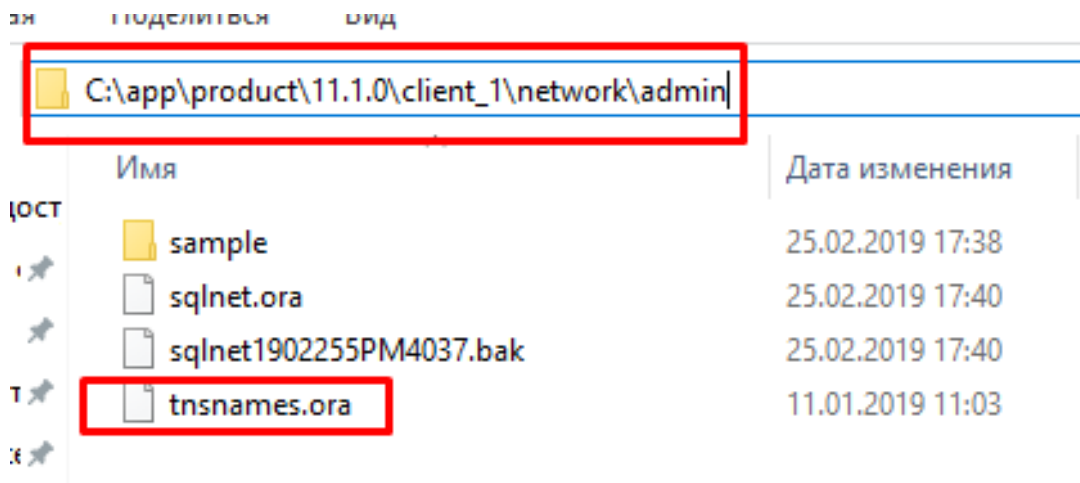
ная Поделиться Вид

C:\app\product\11.1.0\client_1\network\admin

| Имя | Дата изменения |
|---|---|
| sample | 25.02.2019 17:38 |
| sqlnet.ora | 25.02.2019 17:40 |
| sqlnet1902255PM4037.bak | 25.02.2019 17:40 |
| tnsnames.ora | 11.01.2019 11:03 |

дост
т